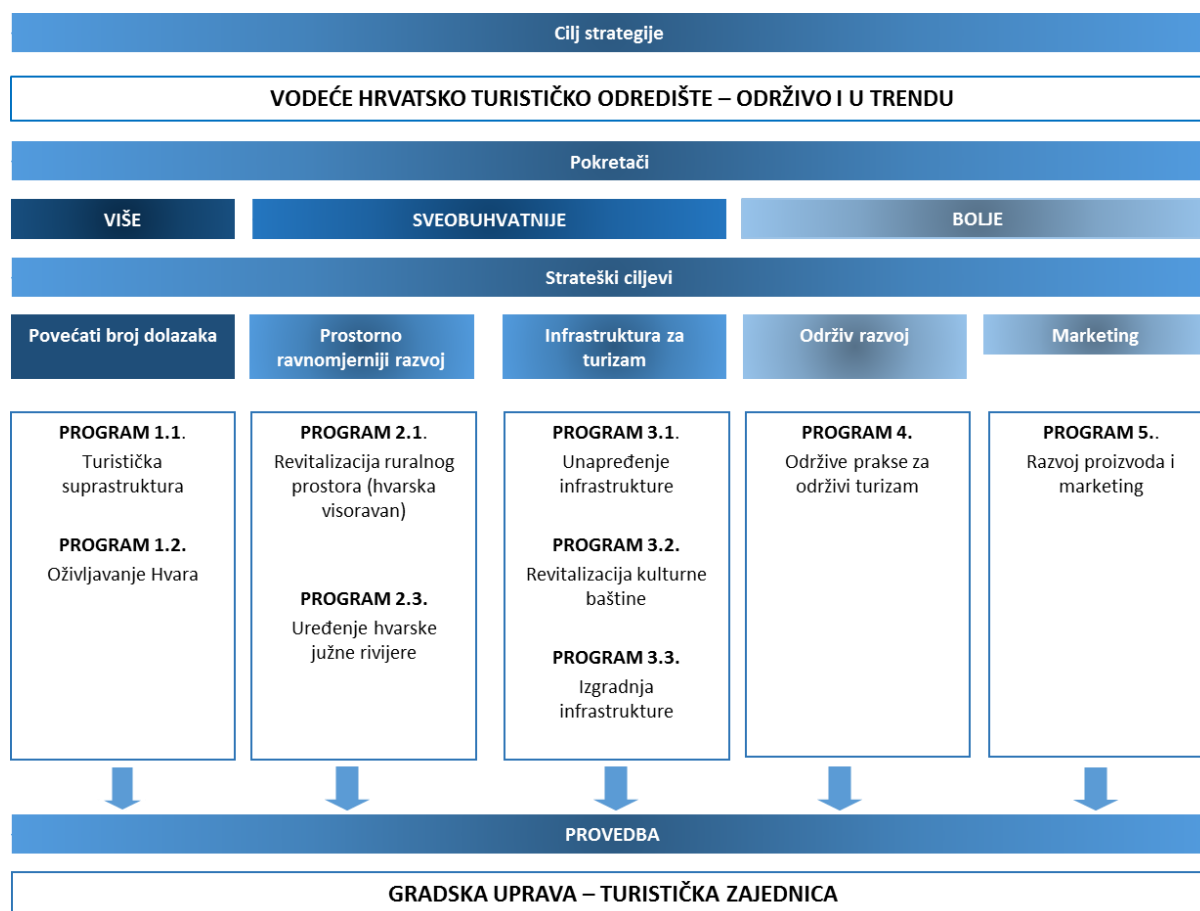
Cilj strategije

VODEĆE HRVATSKO TURISTIČKO ODREDIŠTE – ODRŽIVO I U TRENDU

Pokretači

VIŠE

SVEOBUHVATNIJE

BOLJE

Strateški ciljevi

Povećati broj dolazaka

Prostorno ravnomjerniji razvoj

Infrastruktura za turizam

Održiv razvoj

Marketing

PROGRAM 1.1.
Turistička suprastruktura

PROGRAM 1.2.
Oživljavanje Hvara

PROGRAM 2.1.
Revitalizacija ruralnog prostora (hvarska visoravan)

PROGRAM 2.3.
Uređenje hvarske južne rivijere

PROGRAM 3.1.
Unapređenje infrastrukture

PROGRAM 3.2.
Revitalizacija kulturne baštine

PROGRAM 3.3.
Izgradnja infrastrukture

PROGRAM 4.
Održive prakse za održivi turizam

PROGRAM 5..
Razvoj proizvoda i marketing

PROVEDBA

GRADSKA UPRAVA – TURISTIČKA ZAJEDNICA